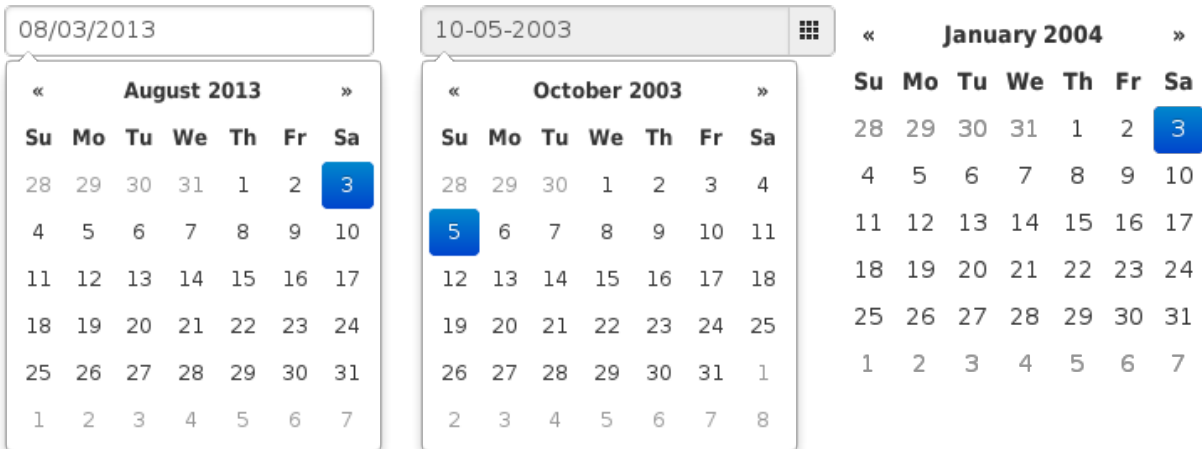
08/03/2013

| « | | August 2013 | | | | » |
|---|---|---|---|---|---|---|
| Su | Mo | Tu | We | Th | Fr | Sa |
| 28 | 29 | 30 | 31 | 1 | 2 | 3 |
| 4 | 5 | 6 | 7 | 8 | 9 | 10 |
| 11 | 12 | 13 | 14 | 15 | 16 | 17 |
| 18 | 19 | 20 | 21 | 22 | 23 | 24 |
| 25 | 26 | 27 | 28 | 29 | 30 | 31 |
| 1 | 2 | 3 | 4 | 5 | 6 | 7 |

10-05-2003

| « | | October 2003 | | | | » |
|---|---|---|---|---|---|---|
| Su | Mo | Tu | We | Th | Fr | Sa |
| 28 | 29 | 30 | 1 | 2 | 3 | 4 |
| 5 | 6 | 7 | 8 | 9 | 10 | 11 |
| 12 | 13 | 14 | 15 | 16 | 17 | 18 |
| 19 | 20 | 21 | 22 | 23 | 24 | 25 |
| 26 | 27 | 28 | 29 | 30 | 31 | 1 |
| 2 | 3 | 4 | 5 | 6 | 7 | 8 |

| « | | January 2004 | | | | » |
|---|---|---|---|---|---|---|
| Su | Mo | Tu | We | Th | Fr | Sa |
| 28 | 29 | 30 | 31 | 1 | 2 | 3 |
| 4 | 5 | 6 | 7 | 8 | 9 | 10 |
| 11 | 12 | 13 | 14 | 15 | 16 | 17 |
| 18 | 19 | 20 | 21 | 22 | 23 | 24 |
| 25 | 26 | 27 | 28 | 29 | 30 | 31 |
| 1 | 2 | 3 | 4 | 5 | 6 | 7 |